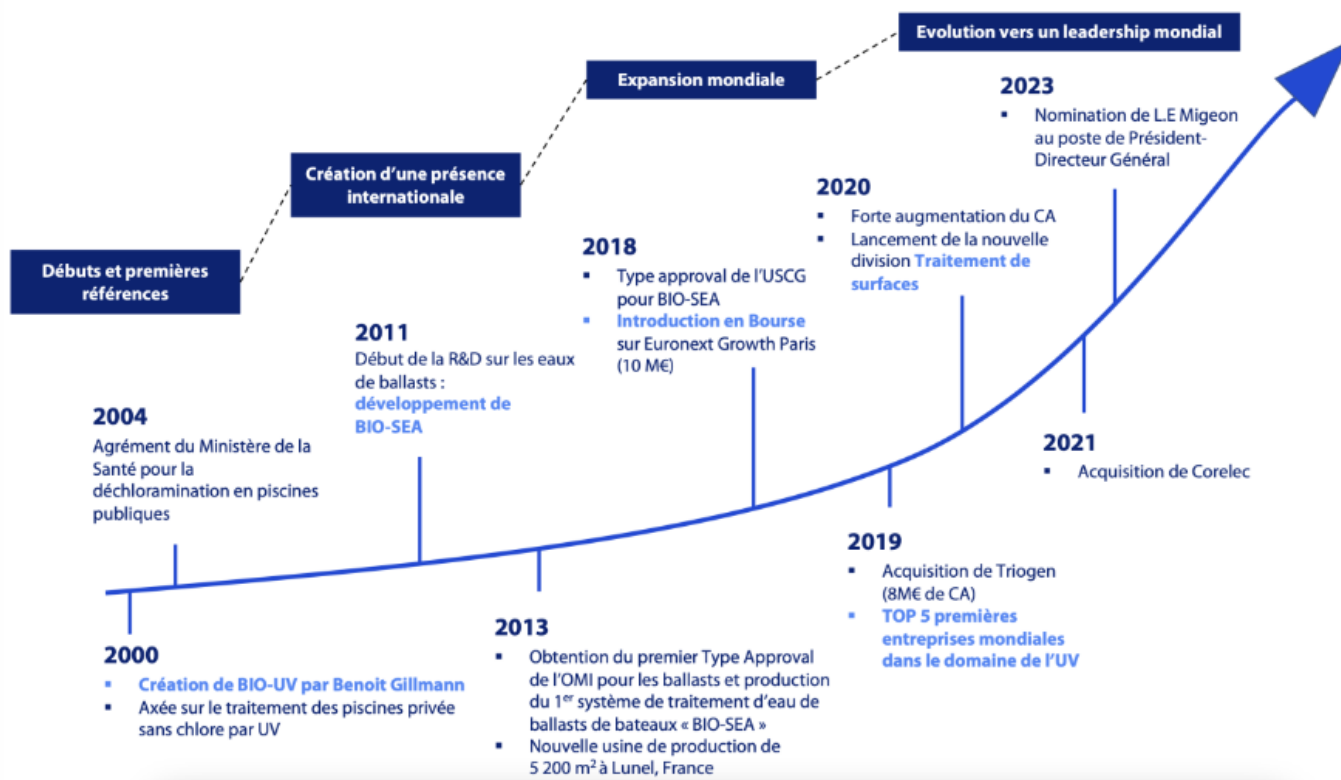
Débuts et premières références

Création d'une présence internationale

Expansion mondiale

Evolution vers un leadership mondial

2023
▪ Nomination de L.E Migeon au poste de Président-Directeur Général

2020
▪ Forte augmentation du CA
▪ Lancement de la nouvelle division Traitement de surfaces

2018
▪ Type approval de l'USCG pour BIO-SEA
▪ Introduction en Bourse sur Euronext Growth Paris (10 M€)

2011
Début de la R&D sur les eaux de ballasts : développement de BIO-SEA

2004
Agrément du Ministère de la Santé pour la déchloramination en piscines publiques

2021
▪ Acquisition de Corelec

2019
▪ Acquisition de Triogen (8M€ de CA)
▪ TOP 5 premières entreprises mondiales dans le domaine de l'UV

2013
▪ Obtention du premier Type Approval de l'OMI pour les ballasts et production du 1$^{er}$ système de traitement d'eau de ballasts de bateaux « BIO-SEA »
▪ Nouvelle usine de production de 5 200 m$^2$ à Lunel, France

2000
▪ Création de BIO-UV par Benoit Gillmann
▪ Axée sur le traitement des piscines privée sans chlore par UV